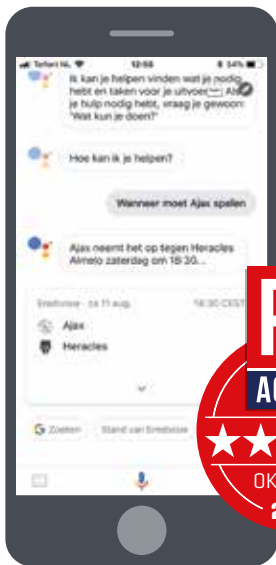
Telfort NL 12:55 84%

Ik kan je helpen vinden wat je nodig hebt en taken voor je uitvoe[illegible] Als je hulp nodig hebt, vraag je gewoon: 'Wat kun je doen?'

Hoe kan ik je helpen?

Wanneer moet Ajax spelen

Ajax neemt het op tegen Heracles Almelo zaterdag om 18:30...

Eredivisie · za 11 aug. 18:30 CEST

Ajax

Heracles

Zoeken

Stand van Eredivisie

AC

OK

2